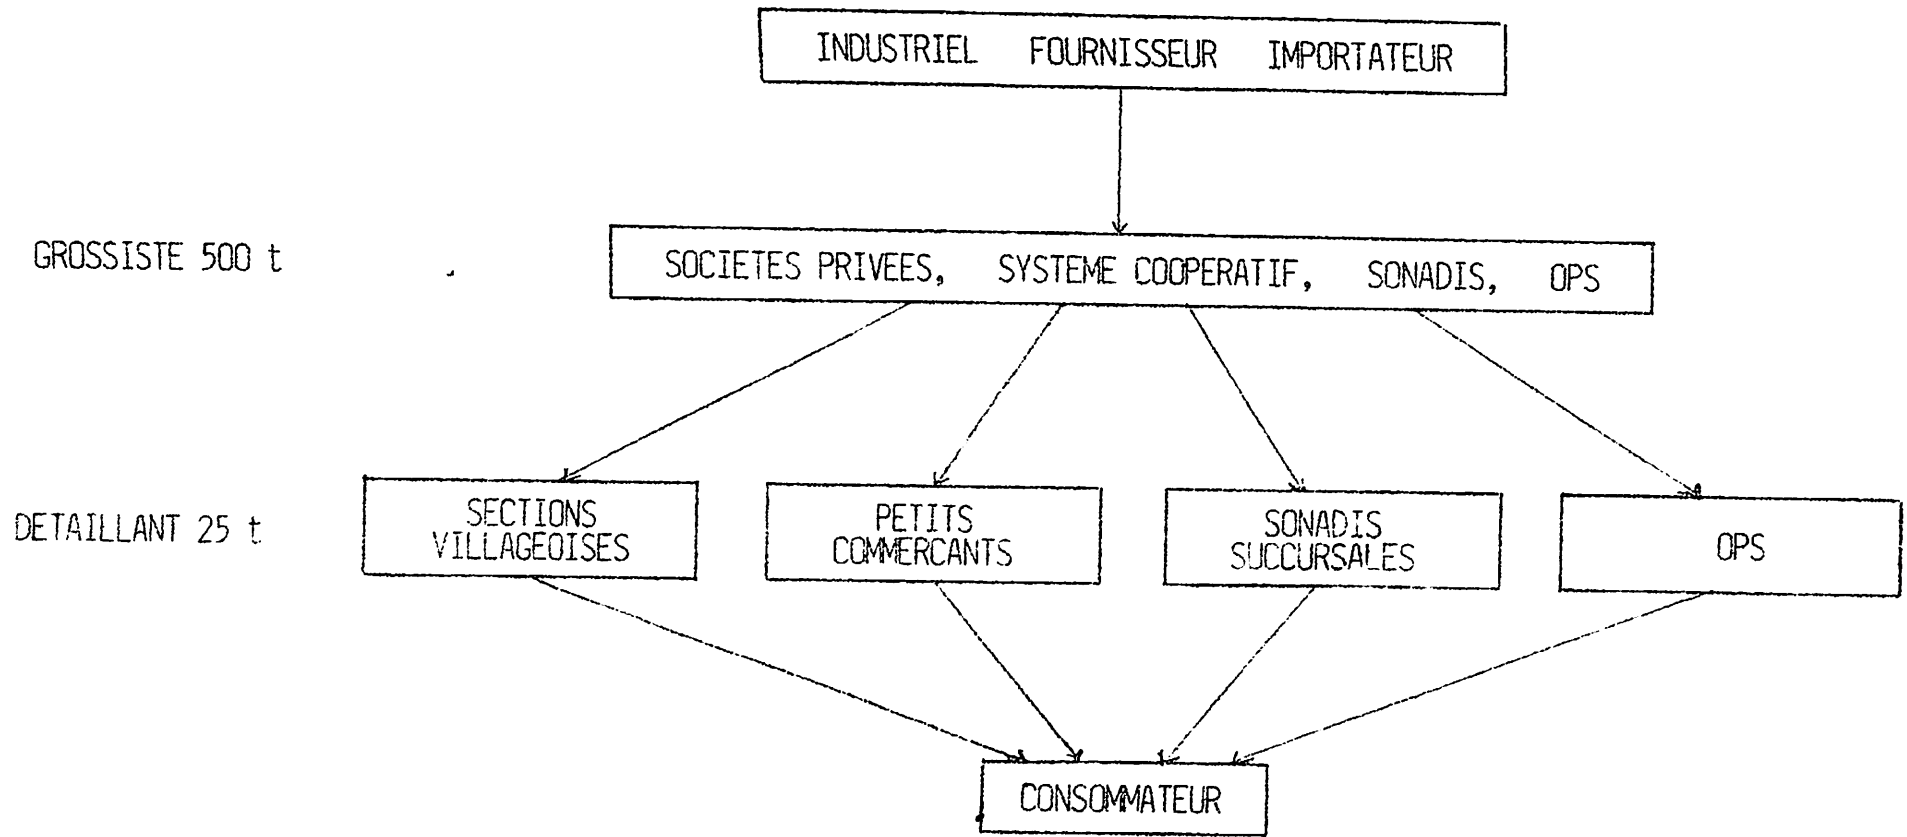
INDUSTRIEL FOURNISSEUR IMPORTATEUR

GROSSISTE 500 t

SOCIETES PRIVEES, SYSTEME COOPERATIF, SONADIS, OPS

DETAILLANT 25 t

SECTIONS VILLAGEOISES

PETITS COMMERCANTS

SONADIS SUCCURSALES

OPS

CONSOMMATEUR